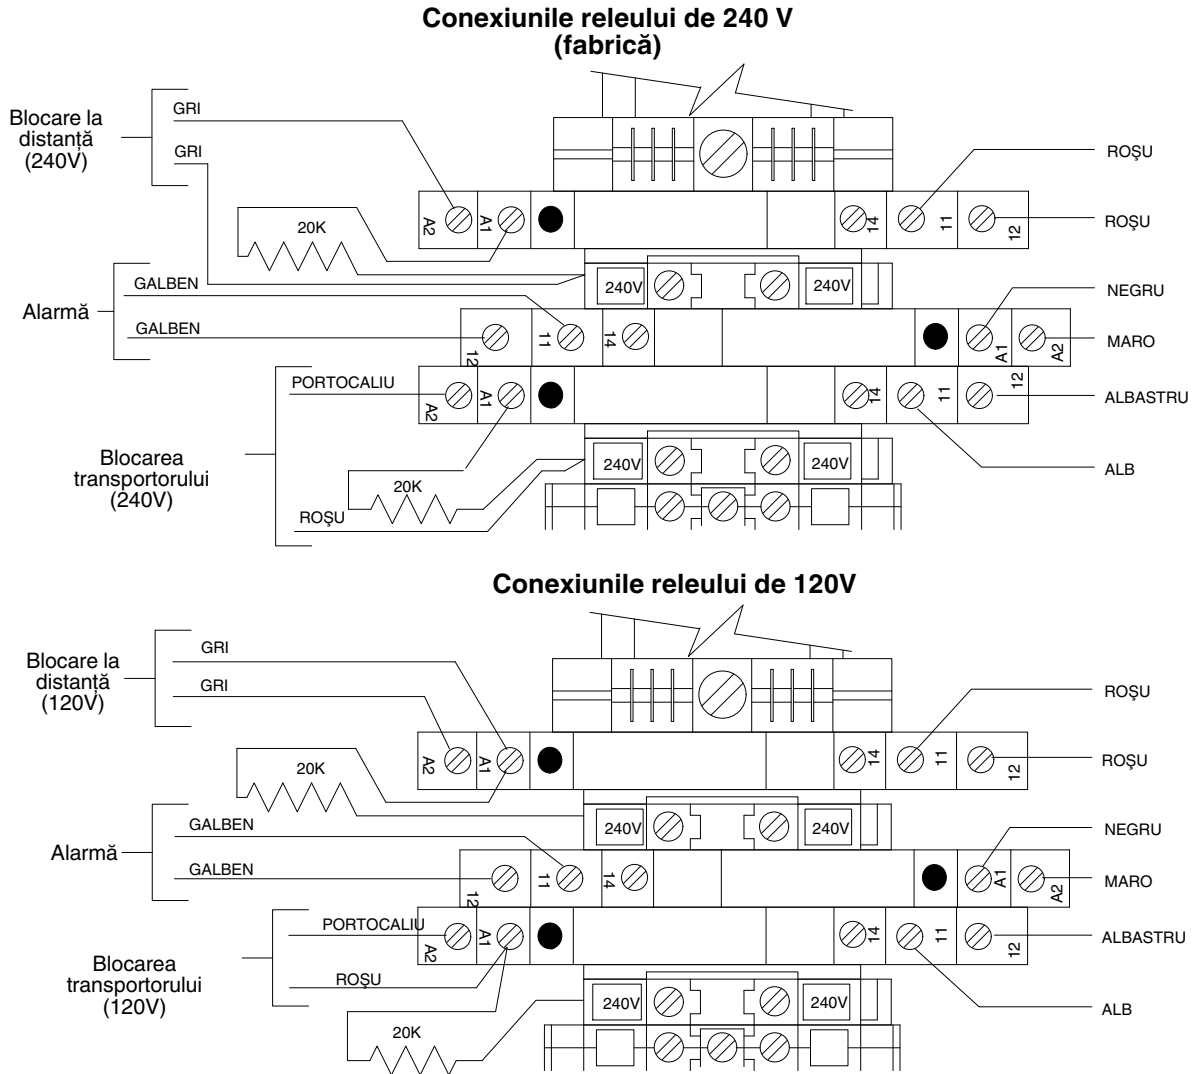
Conexiunile releului de 240 V
(fabrică)

Blocare la distanță (240V)

GRI

GRI

A2 A1 14 11 12

ROŞU

ROŞU

20K

240V 240V

Alarmă

GALBEN

GALBEN

12 11 14 A1 A2

NEGRU

MARO

PORTOCALIU

A2 A1 14 11 12

ALBASTRU

Blocarea transportorului (240V)

240V 240V

20K

ROŞU

ALB

Conexiunile releului de 120V

Blocare la distanță (120V)

GRI

GRI

A2 A1 14 11 12

ROŞU

ROŞU

20K

240V 240V

Alarmă

GALBEN

GALBEN

12 11 14 A1 A2

NEGRU

MARO

PORTOCALIU

A2 A1 14 11 12

ALBASTRU

Blocarea transportorului (120V)

ROŞU

240V 240V

ALB

20K